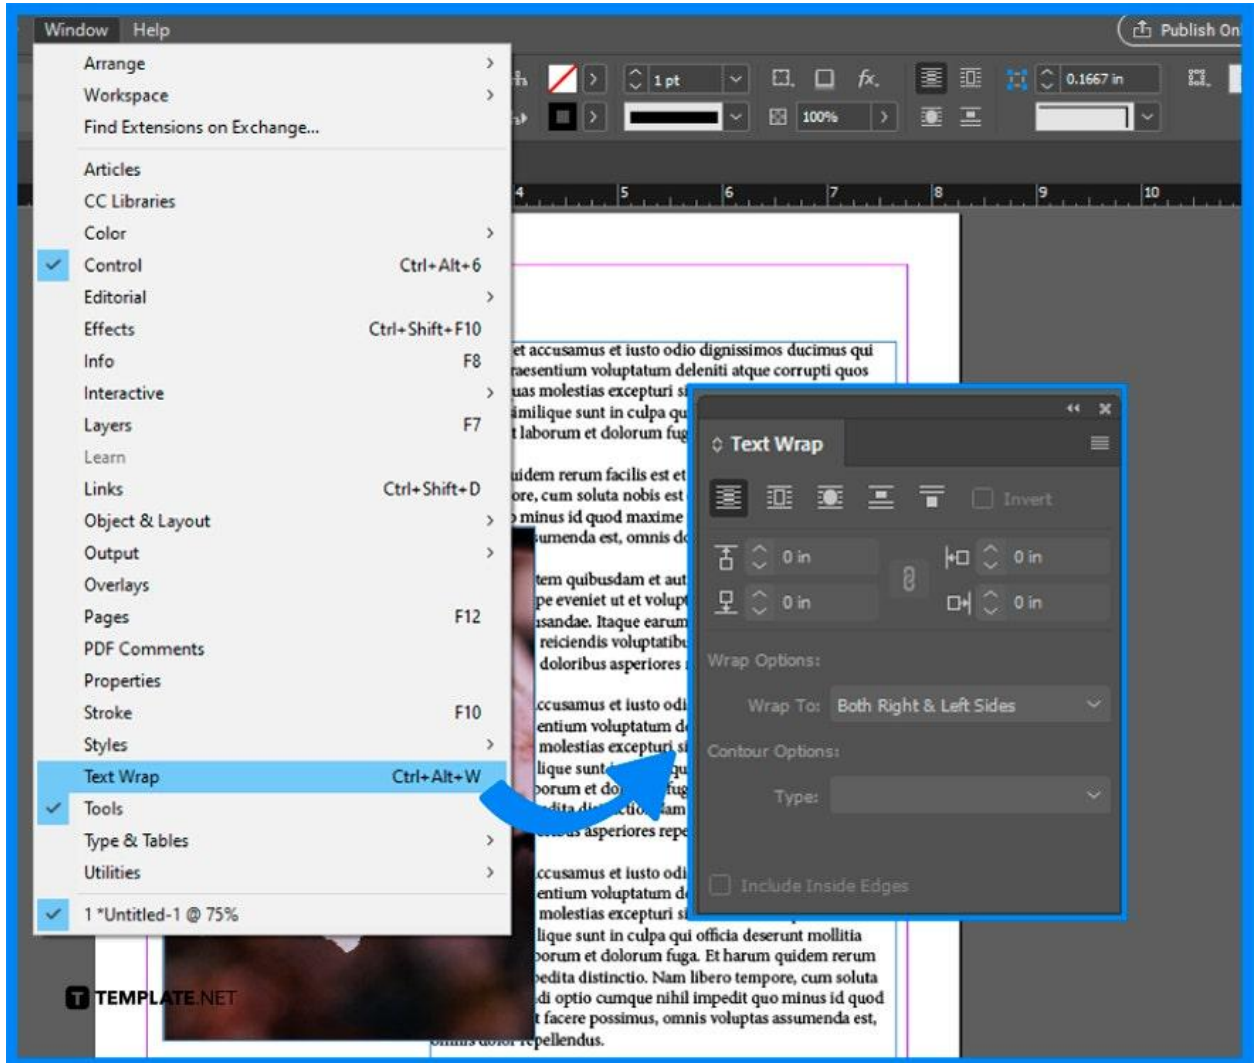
Window Help

Publish Onl

Arrange
Workspace
Find Extensions on Exchange...

Articles
CC Libraries
Color
Control Ctrl+Alt+6
Editorial
Effects Ctrl+Shift+F10
Info F8
Interactive
Layers F7
Learn
Links Ctrl+Shift+D
Object & Layout
Output
Overlays
Pages F12
PDF Comments
Properties
Stroke F10
Styles
Text Wrap Ctrl+Alt+W
Tools
Type & Tables
Utilities

1 *Untitled-1 @ 75%

1 pt
100%
0.1667 in

4 5 6 7 8 9 10

et accusamus et iusto odio dignissimos ducimus qui raesentium voluptatum deleniti atque corrupti quos uas molestias excepturi si similique sunt in culpa qu t laborum et dolorum fug

uidem rerum facilis est et ore, cum soluta nobis est minus id quod maxime sumenda est, omnis do

tem quibusdam et aut pe eveniet ut et volupt sandae. Itaque earum reiciendis voluptatibu doloribus asperiores

ccusamus et iusto odi entium voluptatum de molestias excepturi si lique sunt in culpa qu orum et dolorum fug edita distinctio. Nam ribus asperiores repe

ccusamus et iusto odi entium voluptatum de molestias excepturi si lique sunt in culpa qui officia deserunt mollitia orum et dolorum fuga. Et harum quidem rerum pedita distinctio. Nam libero tempore, cum soluta di optio cumque nihil impedit quo minus id quod t facere possimus, omnis voluptas assumenda est, omnis dolor repellendus.

Text Wrap

Invert

0 in
0 in
0 in
0 in

Wrap Options:
Wrap To: Both Right & Left Sides
Contour Options:
Type:

Include Inside Edges

TEMPLATE.NET